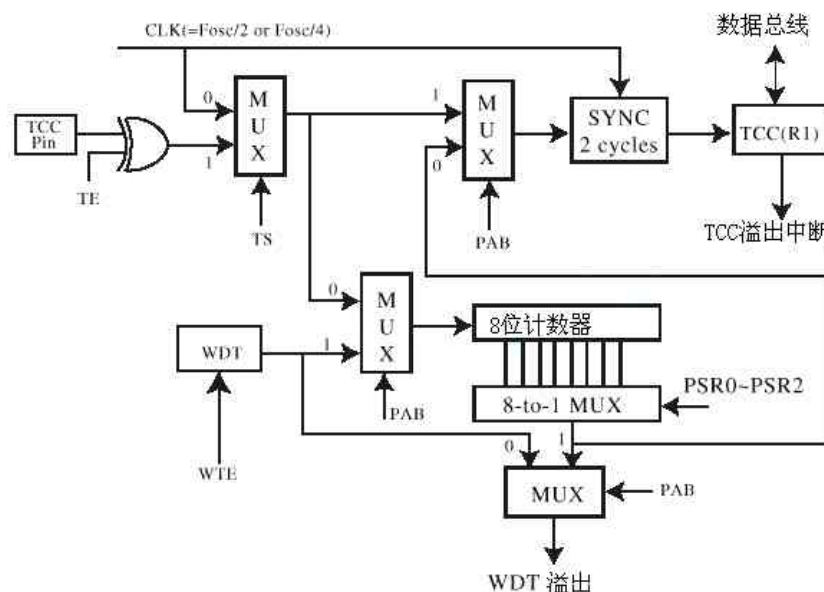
CLK(=Fosc/2 or Fosc/4)

数据总线

TCC Pin

TE

0

1

M U X

TS

1

0

M U X

PAB

SYNC 2 cycles

TCC(R1)

TCC溢出中断

0

1

M U X

PAB

WDT

WTE

8位计数器

8-to-1 MUX

PSR0~PSR2

0

1

MUX

PAB

WDT 溢出